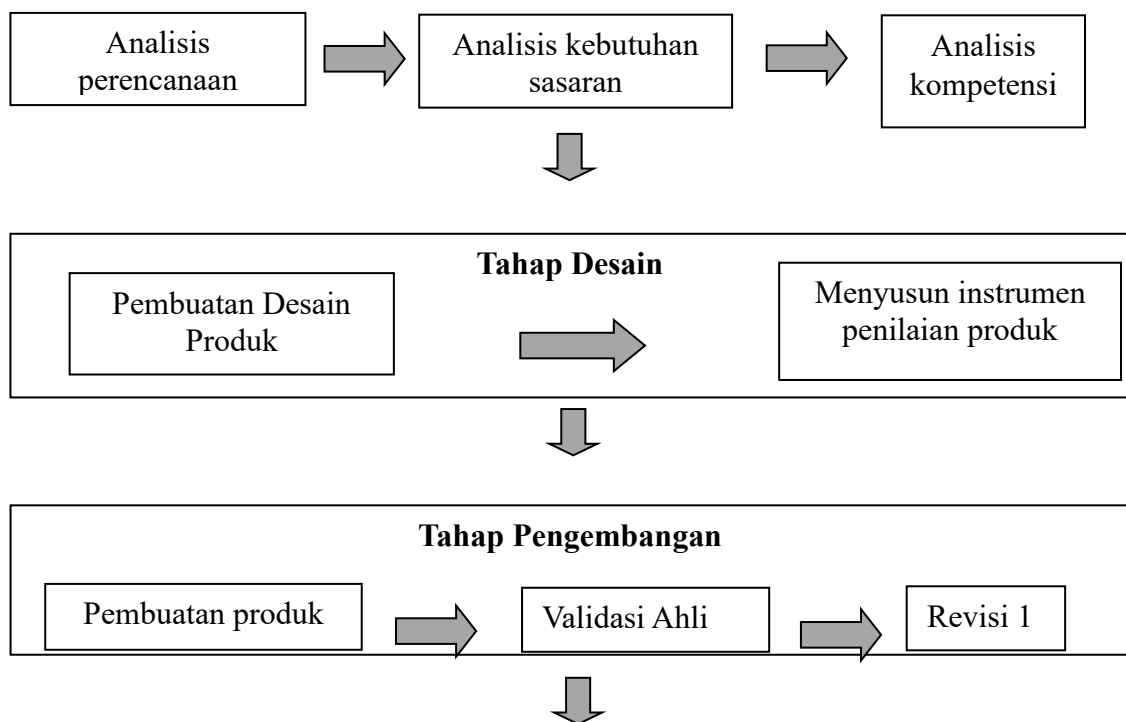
Analisis perencanaan

Analisis kebutuhan sasaran

Analisis kompetensi

**Tahap Desain**

Pembuatan Desain Produk

Menyusun instrumen penilaian produk

**Tahap Pengembangan**

Pembuatan produk

Validasi Ahli

Revisi 1